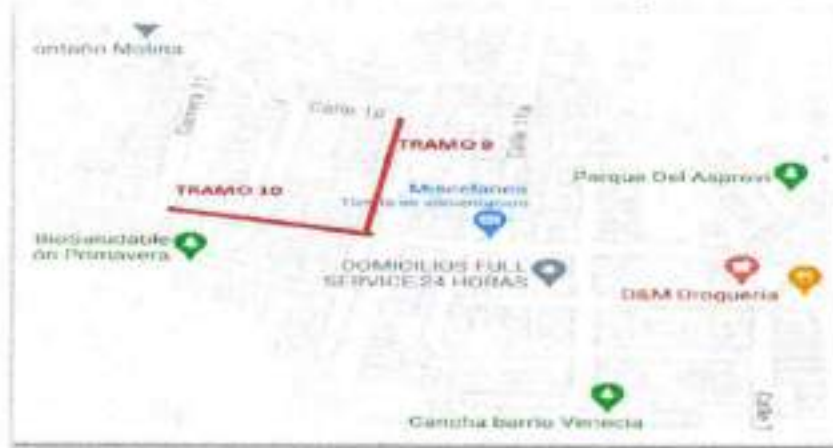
ontaño Molina

Carrera 11

Calle 1d

Calle 11g

TRAMO 9

TRAMO 10

Miscelanea
Tienda de abarrotes

Parque Del Asprovi

BioSaludable
ón Primavera

DOMICILIOS FULL
SERVICE 24 HORAS

D&M Droguería

Cancha barrio Venecia

Calle 1